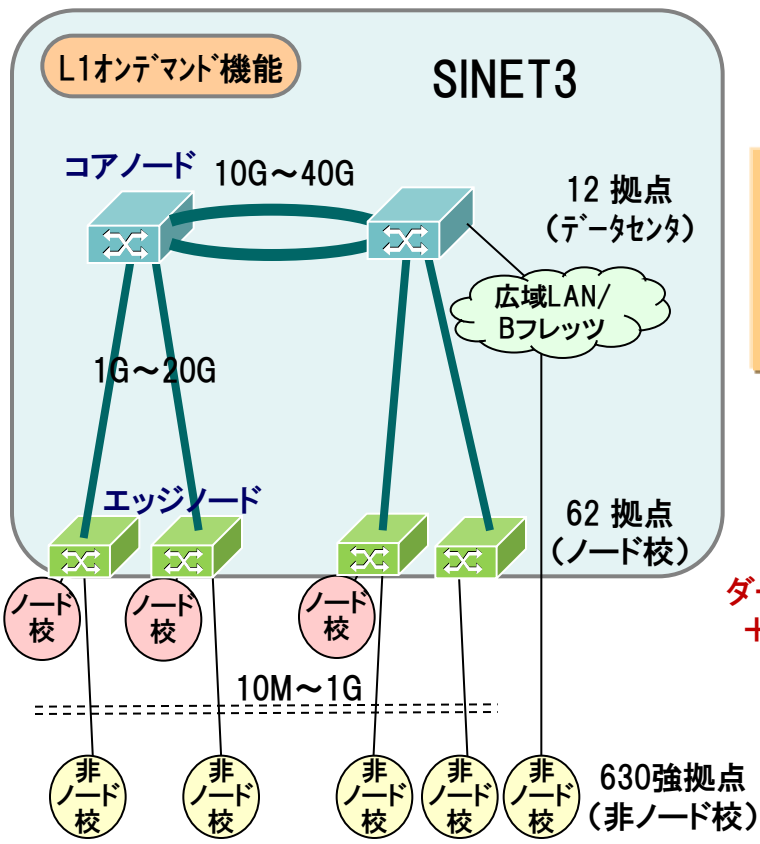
L1オンデマンド機能

SINET3

コアノード

10G～40G

12 拠点
(データセンタ)

広域LAN/
Bフレッツ

1G～20G

エッジノード

62 拠点
(ノード校)

ノード
校

ノード
校

ノード
校

10M～1G

非
ノード
校

非
ノード
校

非
ノード
校

非
ノード
校

非
ノード
校

630強拠点
(非ノード校)

ダ

十